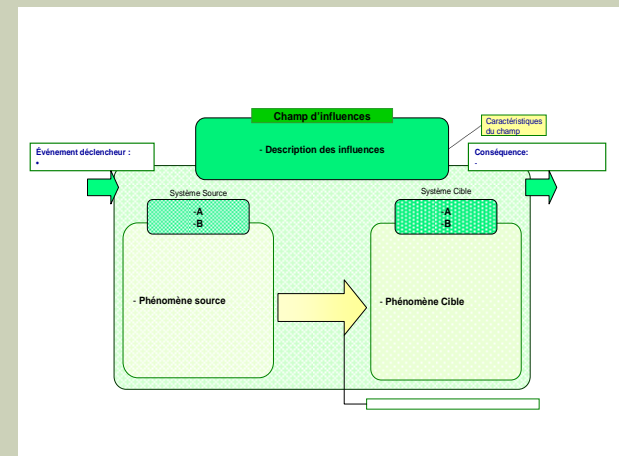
Champ d'influences

- Description des influences

Caractéristiques du champ

Événement déclencheur :
•

Conséquence:
-

Système Source

-A
-B

- Phénomène source

Système Cible

-A
-B

- Phénomène Cible